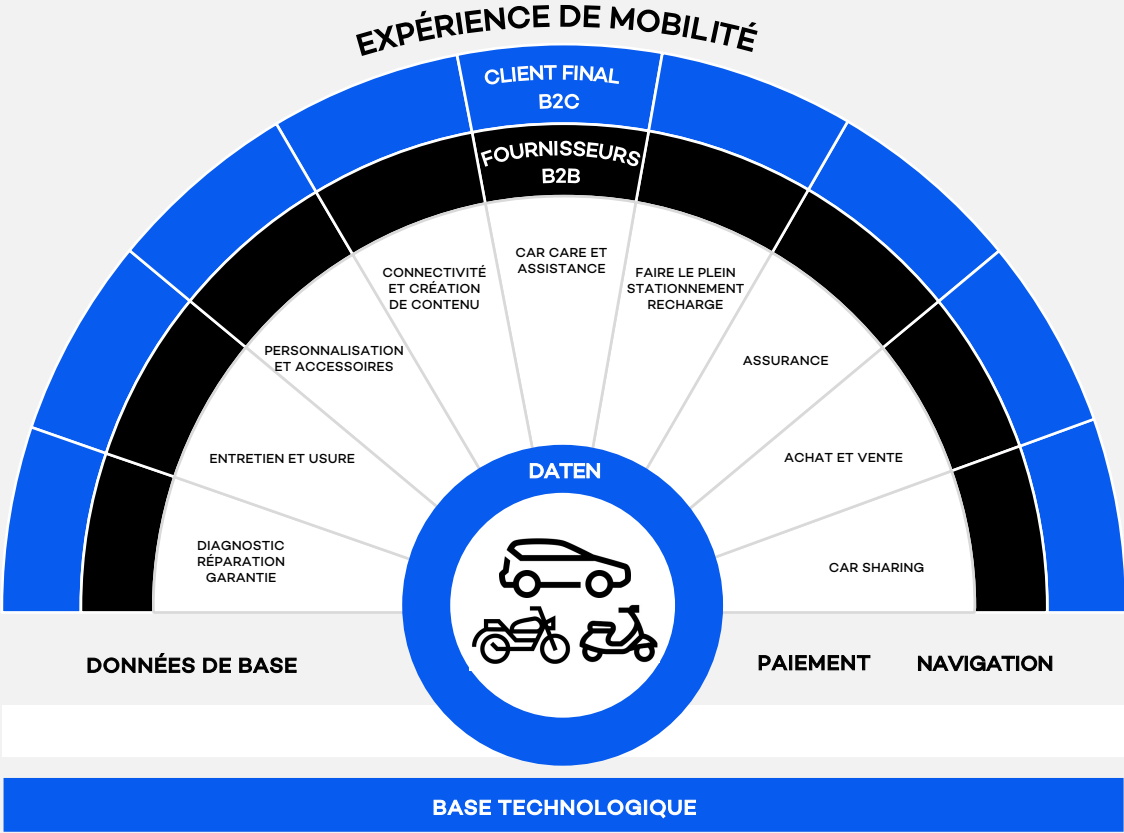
EXPÉRIENCE DE MOBILITÉ

CLIENT FINAL
B2C

FOURNISSEURS
B2B

CAR CARE ET ASSISTANCE

CONNECTIVITÉ ET CRÉATION DE CONTENU

FAIRE LE PLEIN STATIONNEMENT RECHARGE

PERSONNALISATION ET ACCESSOIRES

ASSURANCE

ENTRETIEN ET USURE

ACHAT ET VENTE

DIAGNOSTIC RÉPARATION GARANTIE

CAR SHARING

DATEN

DONNÉES DE BASE

PAIEMENT

NAVIGATION

BASE TECHNOLOGIQUE